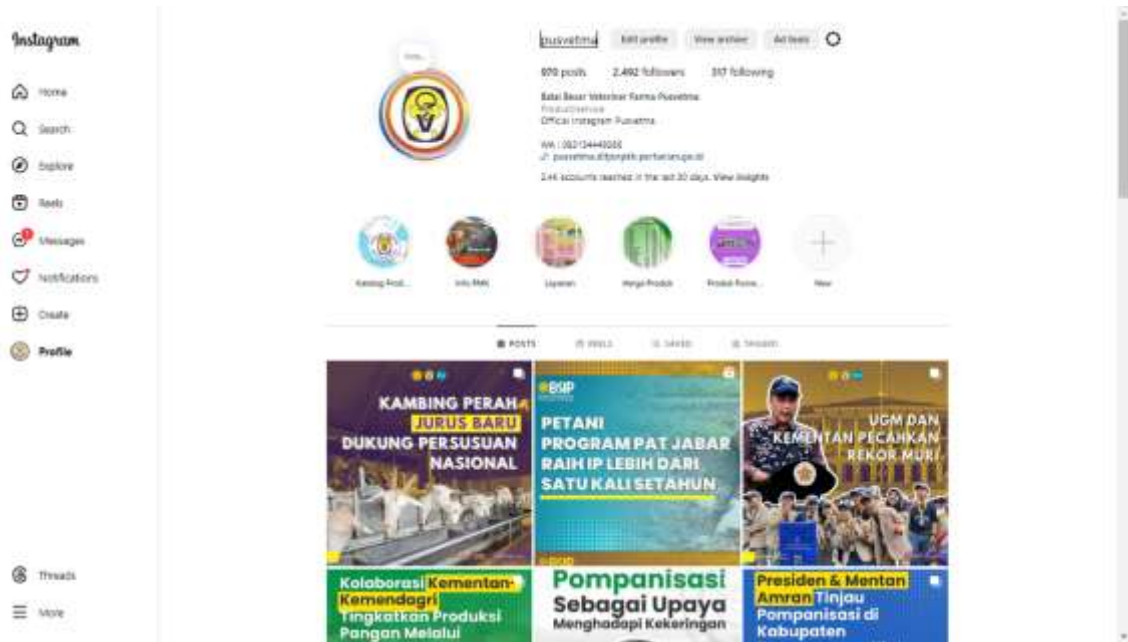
Instagram

Home

Search

Explore

Reels

Messages

Notifications

Create

Profile

Threads

More

pusvetma Edit profile View archive Ad tools

970 posts 2.492 followers 317 following

Balai Besar Veteriner Farma Pusvetma
Product/service
Official Instagram Pusvetma

WA : 082134449000
pusvetma.ditjenpkh.pertanian.go.id

244 accounts reached in the last 30 days. View insights

Kambing Prod... Info PMK Layanan Harga Produk Produk Pusve... New

POSTS REELS SAVED TAGGED

KAMBING PERAH JURUS BARU DUKUNG PERSUSUAN NASIONAL

BSIP
PETANI PROGRAM PAT JABAR RAIH IP LEBIH DARI SATU KALI SETAHUN

UGM DAN KEMENTAN PECAHKAN REKOR MURI

Kolaborasi Kementan-Kemendagri Tingkatkan Produksi Pangan Melalui

Pompanisasi Sebagai Upaya Menghadapi Kekeringan

Presiden & Mentan Amran Tinjau Pompanisasi di Kabupaten